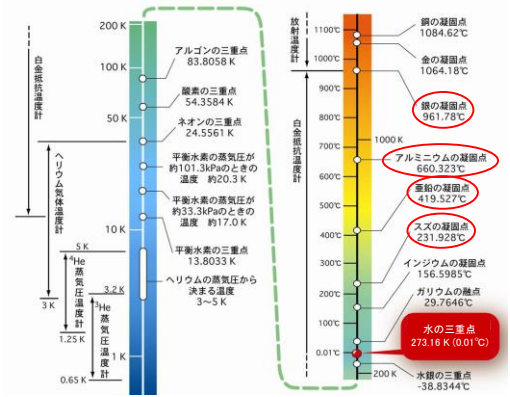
200 K
100 K
50 K
10 K
5 K
3.2 K
1 K
白金抵抗温度計
ヘリウム気体温度計
$^4$He蒸気圧温度計
$^3$He蒸気圧温度計
3 K
1.25 K
0.65 K
アルゴンの三重点
83.8058 K
酸素の三重点
54.3584 K
ネオンの三重点
24.5561 K
平衡水素の蒸気圧が約101.3kPaのときの温度　約20.3 K
平衡水素の蒸気圧が約33.3kPaのときの温度　約17.0 K
平衡水素の三重点
13.8033 K
ヘリウムの蒸気圧から決まる温度
3～5 K

放射温度計
白金抵抗温度計
1100℃
1000℃
900℃
800℃
700℃
600℃
500℃
400℃
300℃
200℃
100℃
0.01℃
1000 K
200 K
銅の凝固点
1084.62℃
金の凝固点
1064.18℃
銀の凝固点
961.78℃
アルミニウムの凝固点
660.323℃
亜鉛の凝固点
419.527℃
スズの凝固点
231.928℃
インジウムの凝固点
156.5985℃
ガリウムの融点
29.7646℃
水の三重点
273.16 K (0.01℃)
水銀の三重点
-38.8344℃